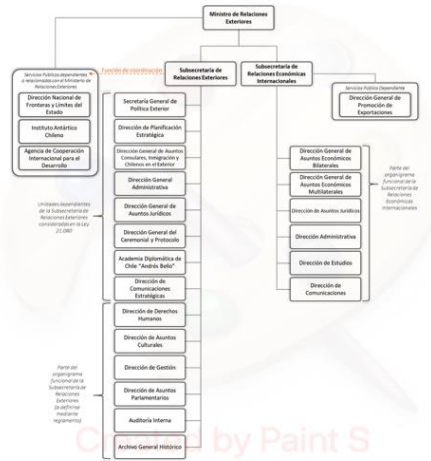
Ministro de Relaciones Exteriores

Servicios Públicos dependientes o relacionados con el Ministerio de Relaciones Exteriores

Función de coordinación

Subsecretaría de Relaciones Exteriores

Subsecretaría de Relaciones Económicas Internacionales

Servicio Público Dependiente

Dirección General de Promoción de Exportaciones

Dirección Nacional de Fronteras y Límites del Estado

Instituto Antártico Chileno

Agencia de Cooperación Internacional para el Desarrollo

Secretaría General de Política Exterior

Dirección de Planificación Estratégica

Dirección General de Asuntos Consulares, Inmigración y Chilenos en el Exterior

Dirección General Administrativa

Dirección General de Asuntos Jurídicos

Dirección General del Ceremonial y Protocolo

Academia Diplomática de Chile "Andrés Bello"

Dirección de Comunicaciones Estratégicas

Unidades dependientes de la Subsecretaría de Relaciones Exteriores consideradas en la Ley 21.080

Dirección General de Asuntos Económicos Bilaterales

Dirección General de Asuntos Económicos Multilaterales

Dirección de Asuntos Jurídicos

Dirección Administrativa

Dirección de Estudios

Dirección de Comunicaciones

Parte del organigrama funcional de la Subsecretaría de Relaciones Económicas Internacionales

Dirección de Derechos Humanos

Dirección de Asuntos Culturales

Dirección de Gestión

Dirección de Asuntos Parlamentarios

Auditoría Interna

Archivo General Histórico

Parte del organigrama funcional de la Subsecretaría de Relaciones Exteriores (a definirse mediante reglamento)

Created by Paint S